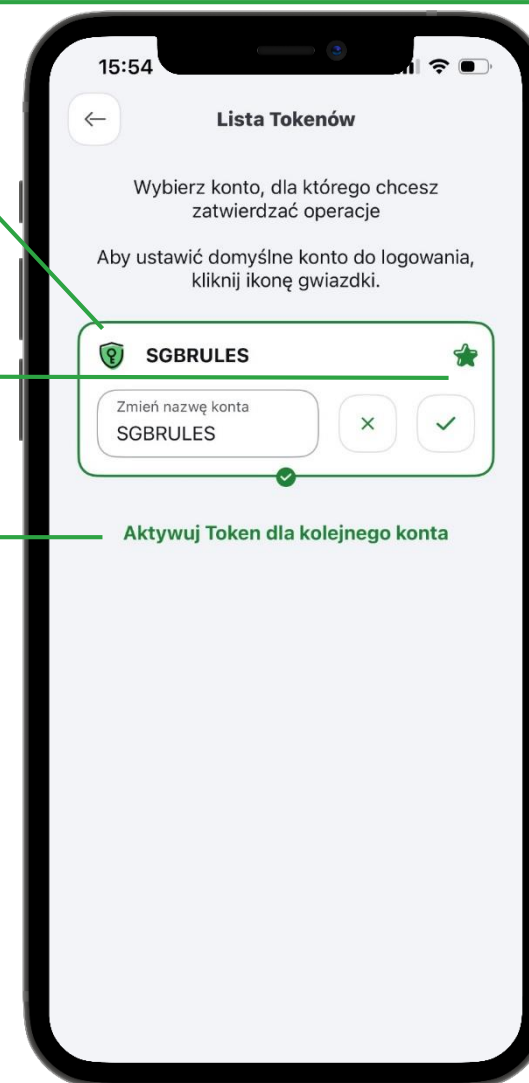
15:54

Lista Tokenów

Wybierz konto, dla którego chcesz zatwierdzać operacje

Aby ustawić domyślne konto do logowania, kliknij ikonę gwiazdki.

SGBRULES

Zmień nazwę konta
SGBRULES

Aktywuj Token dla kolejnego konta